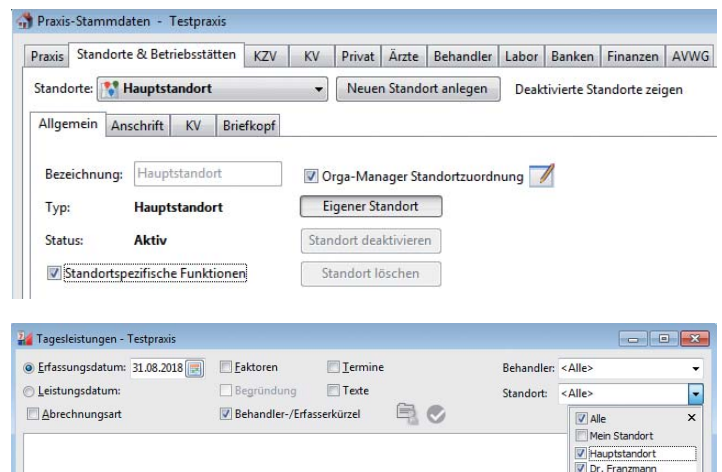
Praxis-Stammdaten - Testpraxis

Praxis | Standorte & Betriebsstätten | KZV | KV | Privat | Ärzte | Behandler | Labor | Banken | Finanzen | AVWG

Standorte: Hauptstandort

Neuen Standort anlegen

Deaktivierte Standorte zeigen

Allgemein | Anschrift | KV | Briefkopf

Bezeichnung: Hauptstandort

Orga-Manager Standortzuordnung

Typ: Hauptstandort

Eigener Standort

Status: Aktiv

Standort deaktivieren

Standortspezifische Funktionen

Standort löschen

Tagesleistungen - Testpraxis

Erfassungsdatum: 31.08.2018

Leistungsdatum:

Abrechnungsart

Faktoren

Begründung

Behandler-/Erfasserkürzel

Termine

Texte

Behandler: <Alle>

Standort: <Alle>

Alle

Mein Standort

Hauptstandort

Dr. Franzmann